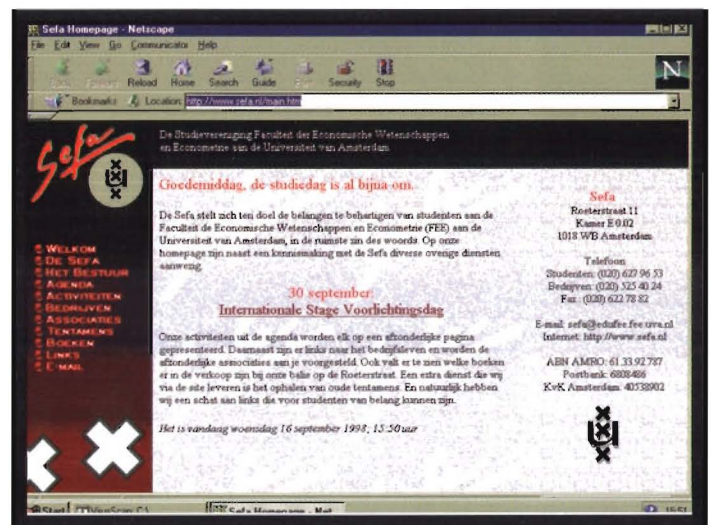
Sefa Homepage - Netscape

File Edit View Go Communicator Help

Back Forward Reload Home Search Guide Print Security Stop

Bookmarks Location: http://www.sefa.nl/main.htm

Sefa

De Studievereniging Faculteit der Economische Wetenschappen en Econometrie aan de Universiteit van Amsterdam

Goedemiddag, de studiedag is al bijna om.

De Sefa stelt zich ten doel de belangen te behartigen van studenten aan de Faculteit de Economische Wetenschappen en Econometrie (FEE) aan de Universiteit van Amsterdam, in de ruimste zin des woords. Op onze homepage zijn naast een kennismaking met de Sefa diverse overige diensten aanwezig.

30 september:
Internationale Stage Voorlichtingsdag

Onze activiteiten uit de agenda worden elk op een afzonderlijke pagina gepresenteerd. Daarnaast zijn er links naar het bedrijfsleven en worden de afzonderlijke associaties aan je voorgesteld. Ook valt er te zien welke boeken er in de verkoop zijn bij onze balie op de Roeterstraat. Een extra dienst die wij via de site leveren is het ophalen van oude tentamens. En natuurlijk hebben wij een schat aan links die voor studenten van belang kunnen zijn.

Het is vandaag woensdag 16 september 1998, 15:50 uur

Sefa
Roeterstraat 11
Kamer E0.02
1018 WB Amsterdam

Telefoon
Studenten: (020) 627 96 53
Bedrijven: (020) 525 40 24
Fax: (020) 622 78 82

E-mail: sefa@edufee.fee.uva.nl
Internet: http://www.sefa.nl

ABN AMRO: 61.33.92.787
Postbank: 6808486
KvK Amsterdam: 40538902

Welkom
De Sefa
Het Bestuur
Agenda
Activiteiten
Bedrijven
Associaties
Tentamens
Boeken
Links
E-mail

Start ViaScan C\ Sefa Homepage - Net 15:51